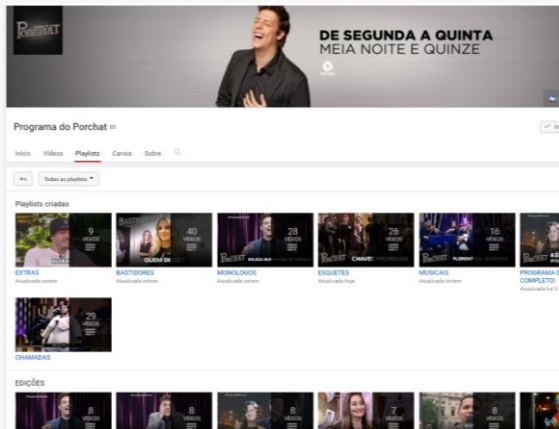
PORCHAT

DE SEGUNDA A QUINTA
MEIA NOITE E QUINZE

Programa do Porchat

Início Vídeos Playlists Canais Sobre

Todas as playlists

Playlists criadas

9 VÍDEOS
EXTRAS
Atualizado ontem

40 VÍDEOS
BASTIDORES
Atualizado ontem

28 VÍDEOS
MONÓLOGOS
Atualizado ontem

26 VÍDEOS
ESQUETES
Atualizado hoje

16 VÍDEOS
MUSICAIS
Atualizado ontem

PROGRAMA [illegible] COMPLETO!

29 VÍDEOS
CHAMADAS

EDIÇÕES

8 VÍDEOS

8 VÍDEOS

8 VÍDEOS

7 VÍDEOS

8 VÍDEOS